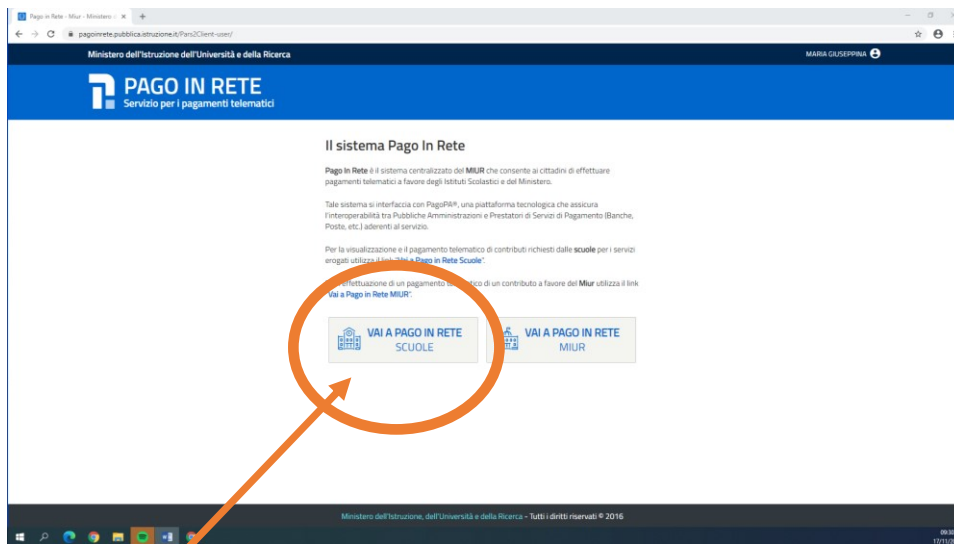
Pago in Rete - Miur - Ministero d ×
pagoinrete.pubblica.istruzione.it/Pars2Client-user/

Ministero dell'Istruzione dell'Università e della Ricerca
MARIA GIUSEPPINA

PAGO IN RETE
Servizio per i pagamenti telematici

Il sistema Pago In Rete

Pago In Rete è il sistema centralizzato del MIUR che consente ai cittadini di effettuare pagamenti telematici a favore degli Istituti Scolastici e del Ministero.

Tale sistema si interfaccia con PagoPA®, una piattaforma tecnologica che assicura l'interoperabilità tra Pubbliche Amministrazioni e Prestatori di Servizi di Pagamento (Banche, Poste, etc.) aderenti al servizio.

Per la visualizzazione e il pagamento telematico di contributi richiesti dalle scuole per i servizi erogati utilizza il link "Vai a Pago in Rete Scuole".

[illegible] effettuazione di un pagamento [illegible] di un contributo a favore del Miur utilizza il link "Vai a Pago in Rete MIUR".

VAI A PAGO IN RETE SCUOLE

VAI A PAGO IN RETE MIUR

Ministero dell'Istruzione, dell'Università e della Ricerca - Tutti i diritti riservati © 2016

09:30
17/11/2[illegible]